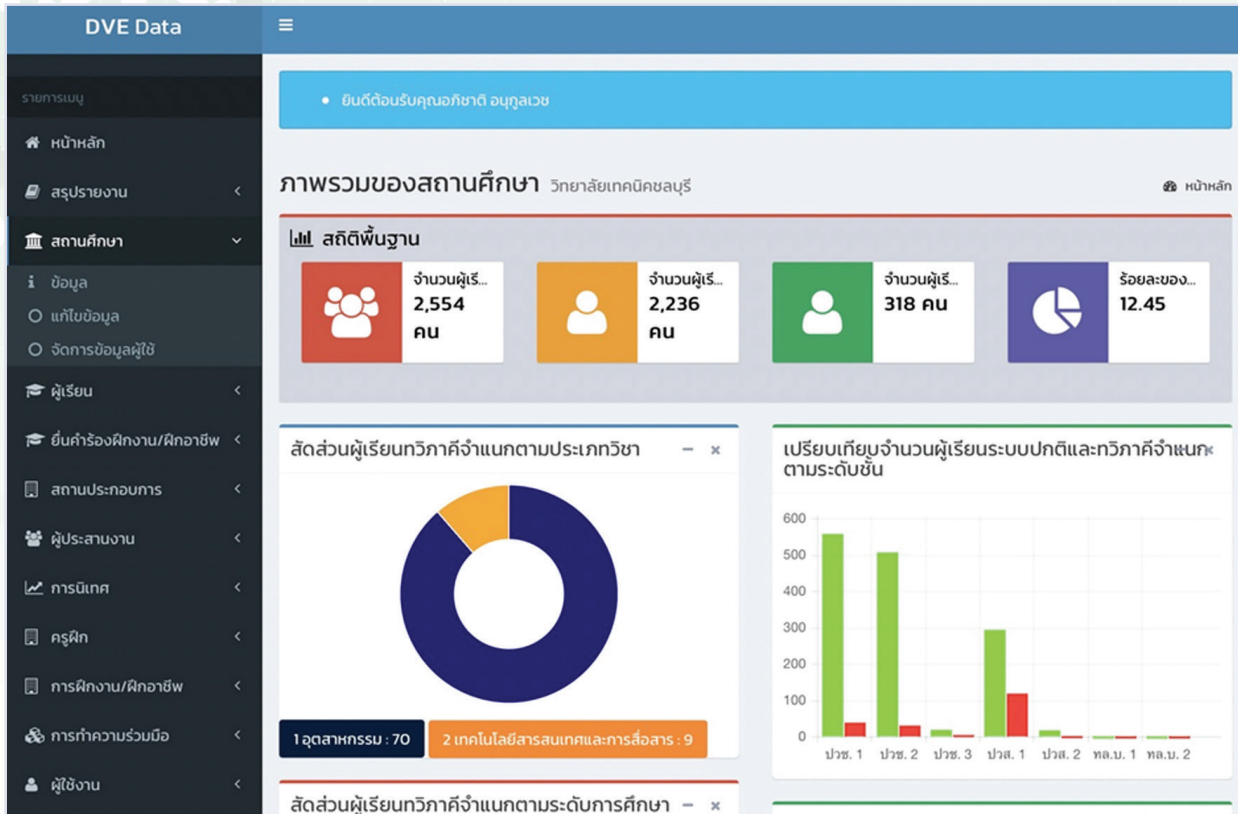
DVE Data

≡

รายการเมนู

หน้าหลัก

สรุปรายงาน <

สถานศึกษา

ข้อมูล

แก้ไขข้อมูล

จัดการข้อมูลผู้ใช้

ผู้เรียน <

ยื่นคำร้องฝึกงาน/ฝึกอาชีพ <

สถานประกอบการ <

ผู้ประสานงาน <

การนิเทศ <

ครูฝึก <

การฝึกงาน/ฝึกอาชีพ <

การทำความร่วมมือ <

ผู้ใช้งาน <

• ยินดีต้อนรับคุณอภิชาติ อนุกูลเวช

ภาพรวมของสถานศึกษา วิทยาลัยเทคนิคชลบุรี

หน้าหลัก

สถิติพื้นฐาน

จำนวนผู้เรี... 2,554 คน

จำนวนผู้เรี... 2,236 คน

จำนวนผู้เรี... 318 คน

ร้อยละของ... 12.45

สัดส่วนผู้เรียนทวิภาคีจำแนกตามประเภทวิชา − ×

1 อุตสาหกรรม : 70

2 เทคโนโลยีสารสนเทศและการสื่อสาร : 9

เปรียบเทียบจำนวนผู้เรียนระบบปกติและทวิภาคีจำแนกตามระดับชั้น

600
500
400
300
200
100
0

ปวช. 1 ปวช. 2 ปวช. 3 ปวส. 1 ปวส. 2 ทล.บ. 1 ทล.บ. 2

สัดส่วนผู้เรียนทวิภาคีจำแนกตามระดับการศึกษา − ×